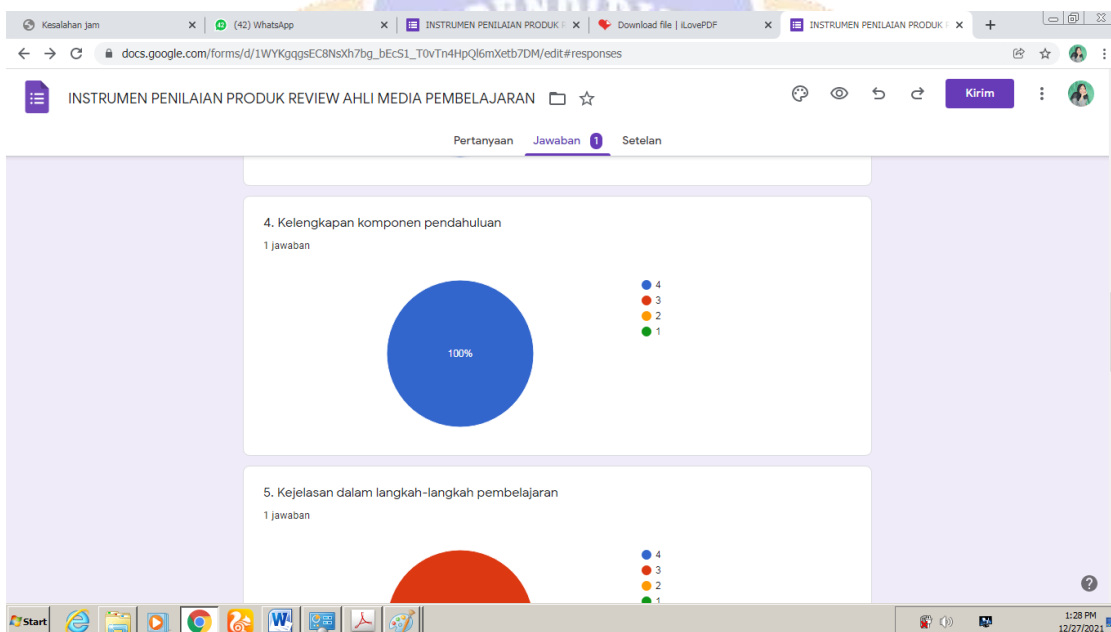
Kesalahan jam ×
(42) WhatsApp ×
INSTRUMEN PENILAIAN PRODUK ×
Download file | iLovePDF ×
INSTRUMEN PENILAIAN PRODUK ×
+

docs.google.com/forms/d/1WYKgqgsEC8NsXh7bg_bEcS1_T0vTn4HpQl6mXetb7DM/edit#responses

INSTRUMEN PENILAIAN PRODUK REVIEW AHLI MEDIA PEMBELAJARAN

Kirim

Pertanyaan Jawaban 1 Setelan

4. Kelengkapan komponen pendahuluan

1 jawaban

100%

4
3
2
1

5. Kejelasan dalam langkah-langkah pembelajaran

1 jawaban

4
3
2
1

Start

1:28 PM
12/27/2021